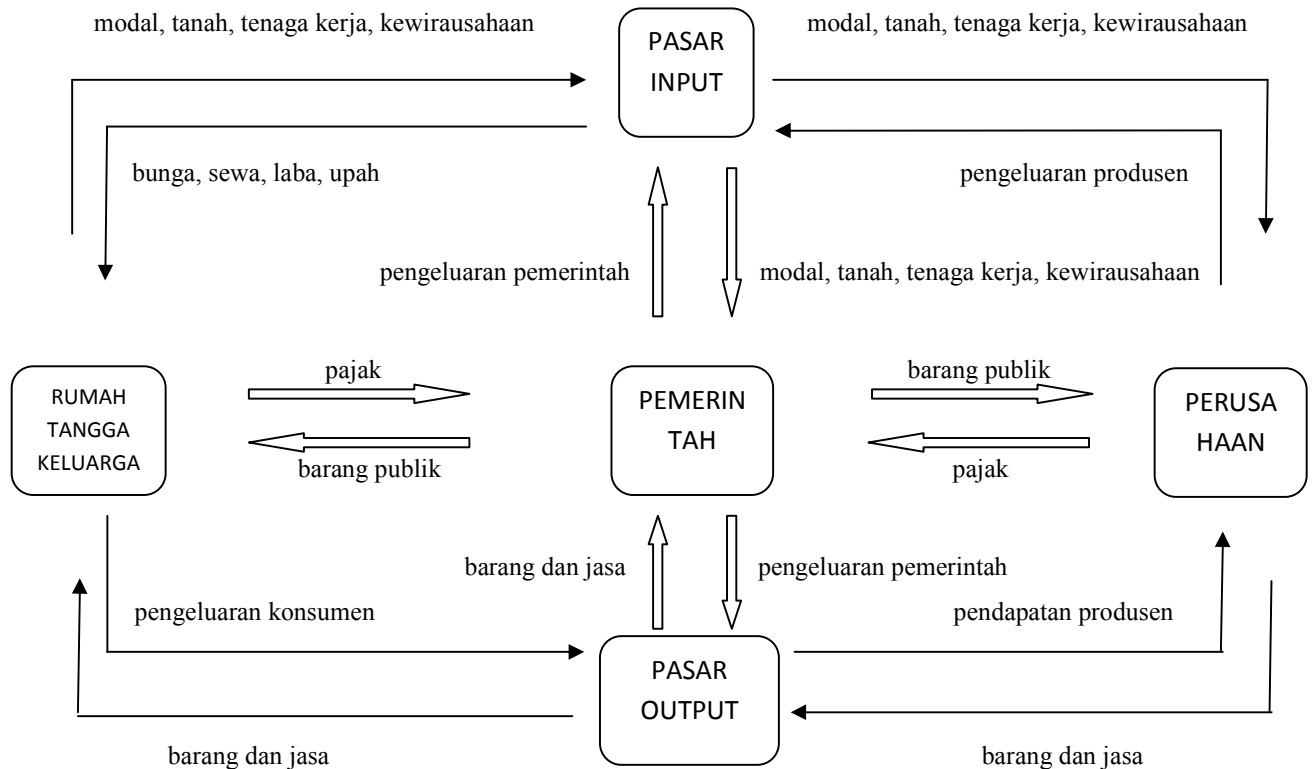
modal, tanah, tenaga kerja, kewirausahaan

PASAR INPUT

modal, tanah, tenaga kerja, kewirausahaan

bunga, sewa, laba, upah

pengeluaran produsen

pengeluaran pemerintah

modal, tanah, tenaga kerja, kewirausahaan

RUMAH TANGGA KELUARGA

pajak

barang publik

PEMERIN TAH

barang publik

pajak

PERUSA HAAN

barang dan jasa

pengeluaran pemerintah

pengeluaran konsumen

pendapatan produsen

PASAR OUTPUT

barang dan jasa

barang dan jasa